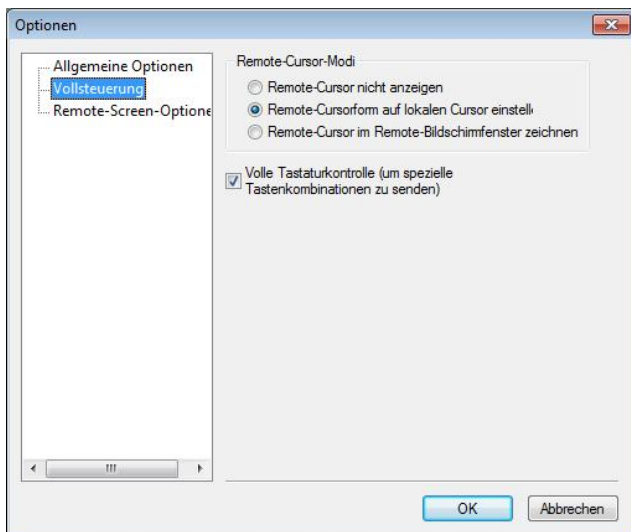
Optionen

Allgemeine Optionen
Vollsteuerung
Remote-Screen-Optione

III

Remote-Cursor-Modi
Remote-Cursor nicht anzeigen
Remote-Cursorform auf lokalen Cursor einstell
Remote-Cursor im Remote-Bildschirmfenster zeichnen

Volle Tastaturkontrolle (um spezielle Tastenkombinationen zu senden)

OK
Abbrechen